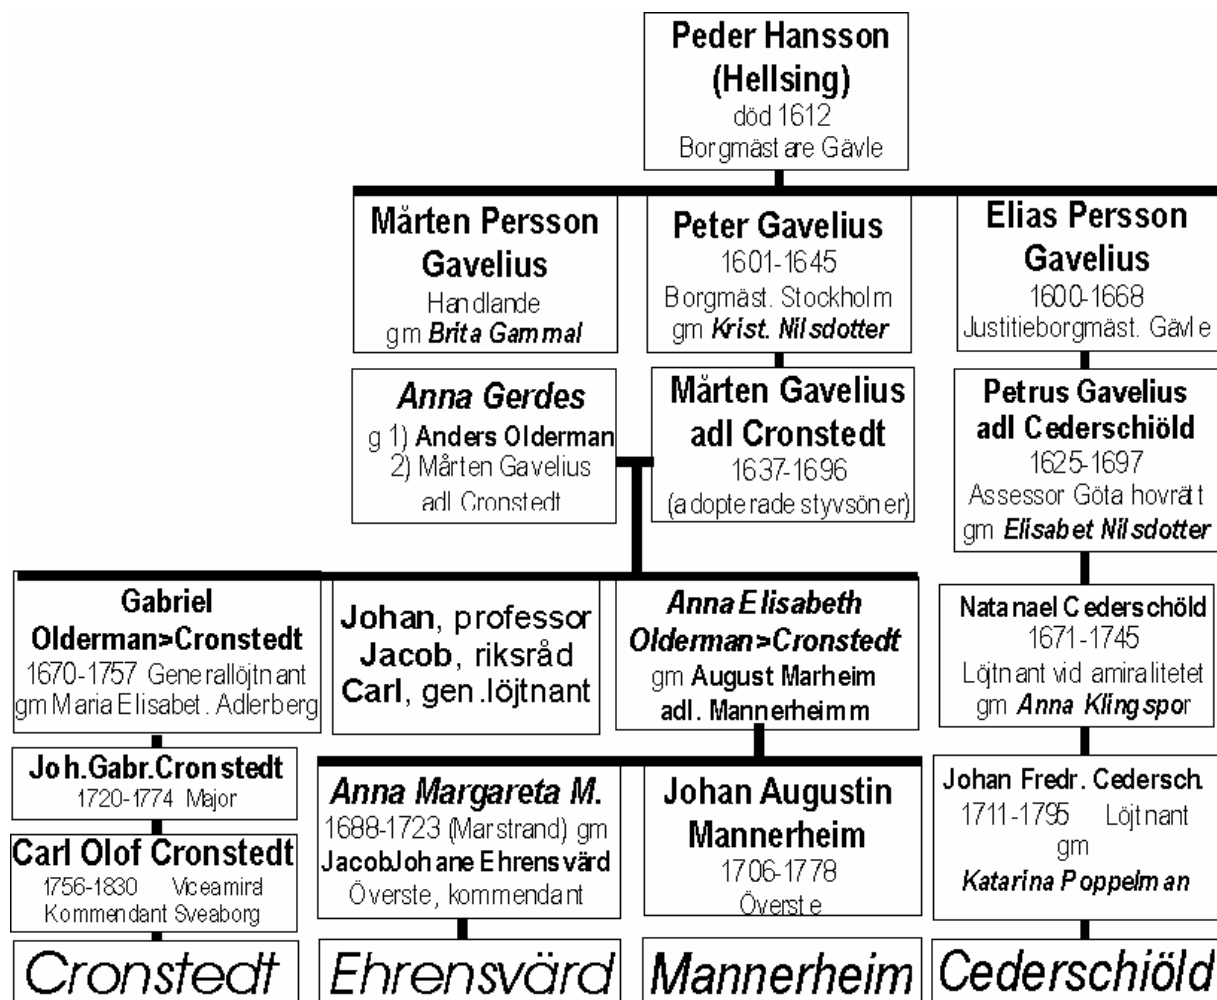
Peder Hansson (Hellsing)
död 1612
Borgmästare Gävle

Mårten Persson Gavelius
Handlande
gm Brita Gammal

Peter Gavelius
1601-1645
Borgmäst. Stockholm
gm Krist. Nilsdotter

Elias Persson Gavelius
1600-1668
Justitieborgmäst. Gävle

Anna Gerdes
g 1) Anders Olderman
2) Mårten Gavelius adl Cronstedt

Mårten Gavelius adl Cronstedt
1637-1696
(adopterade styvsöner)

Petrus Gavelius adl Cederschiöld
1625-1697
Assessor Göta hovrätt
gm Elisabet Nilsdotter

Gabriel Olderman>Cronstedt
1670-1757 Generallöjtnant
gm Maria Elisabet. Adlerberg

Johan, professor
Jacob, riksråd
Carl, gen.löjtnant

Anna Elisabeth Olderman>Cronstedt
gm August Marheim
adl. Mannerheimm

Natanael Cederschöld
1671-1745
Löjtnant vid amiralitetet
gm Anna Klingspor

Joh.Gabr.Cronstedt
1720-1774 Major

Carl Olof Cronstedt
1756-1830 Viceamiral
Kommendant Sveaborg

Anna Margareta M.
1688-1723 (Marstrand) gm
JacobJohane Ehrensvärd
Överste, kommendant

Johan Augustin Mannerheim
1706-1778
Överste

Johan Fredr. Cedersch.
1711-1795 Löjtnant
gm
Katarina Poppelman

Cronstedt

Ehrensvärd

Mannerheim

Cederschiöld